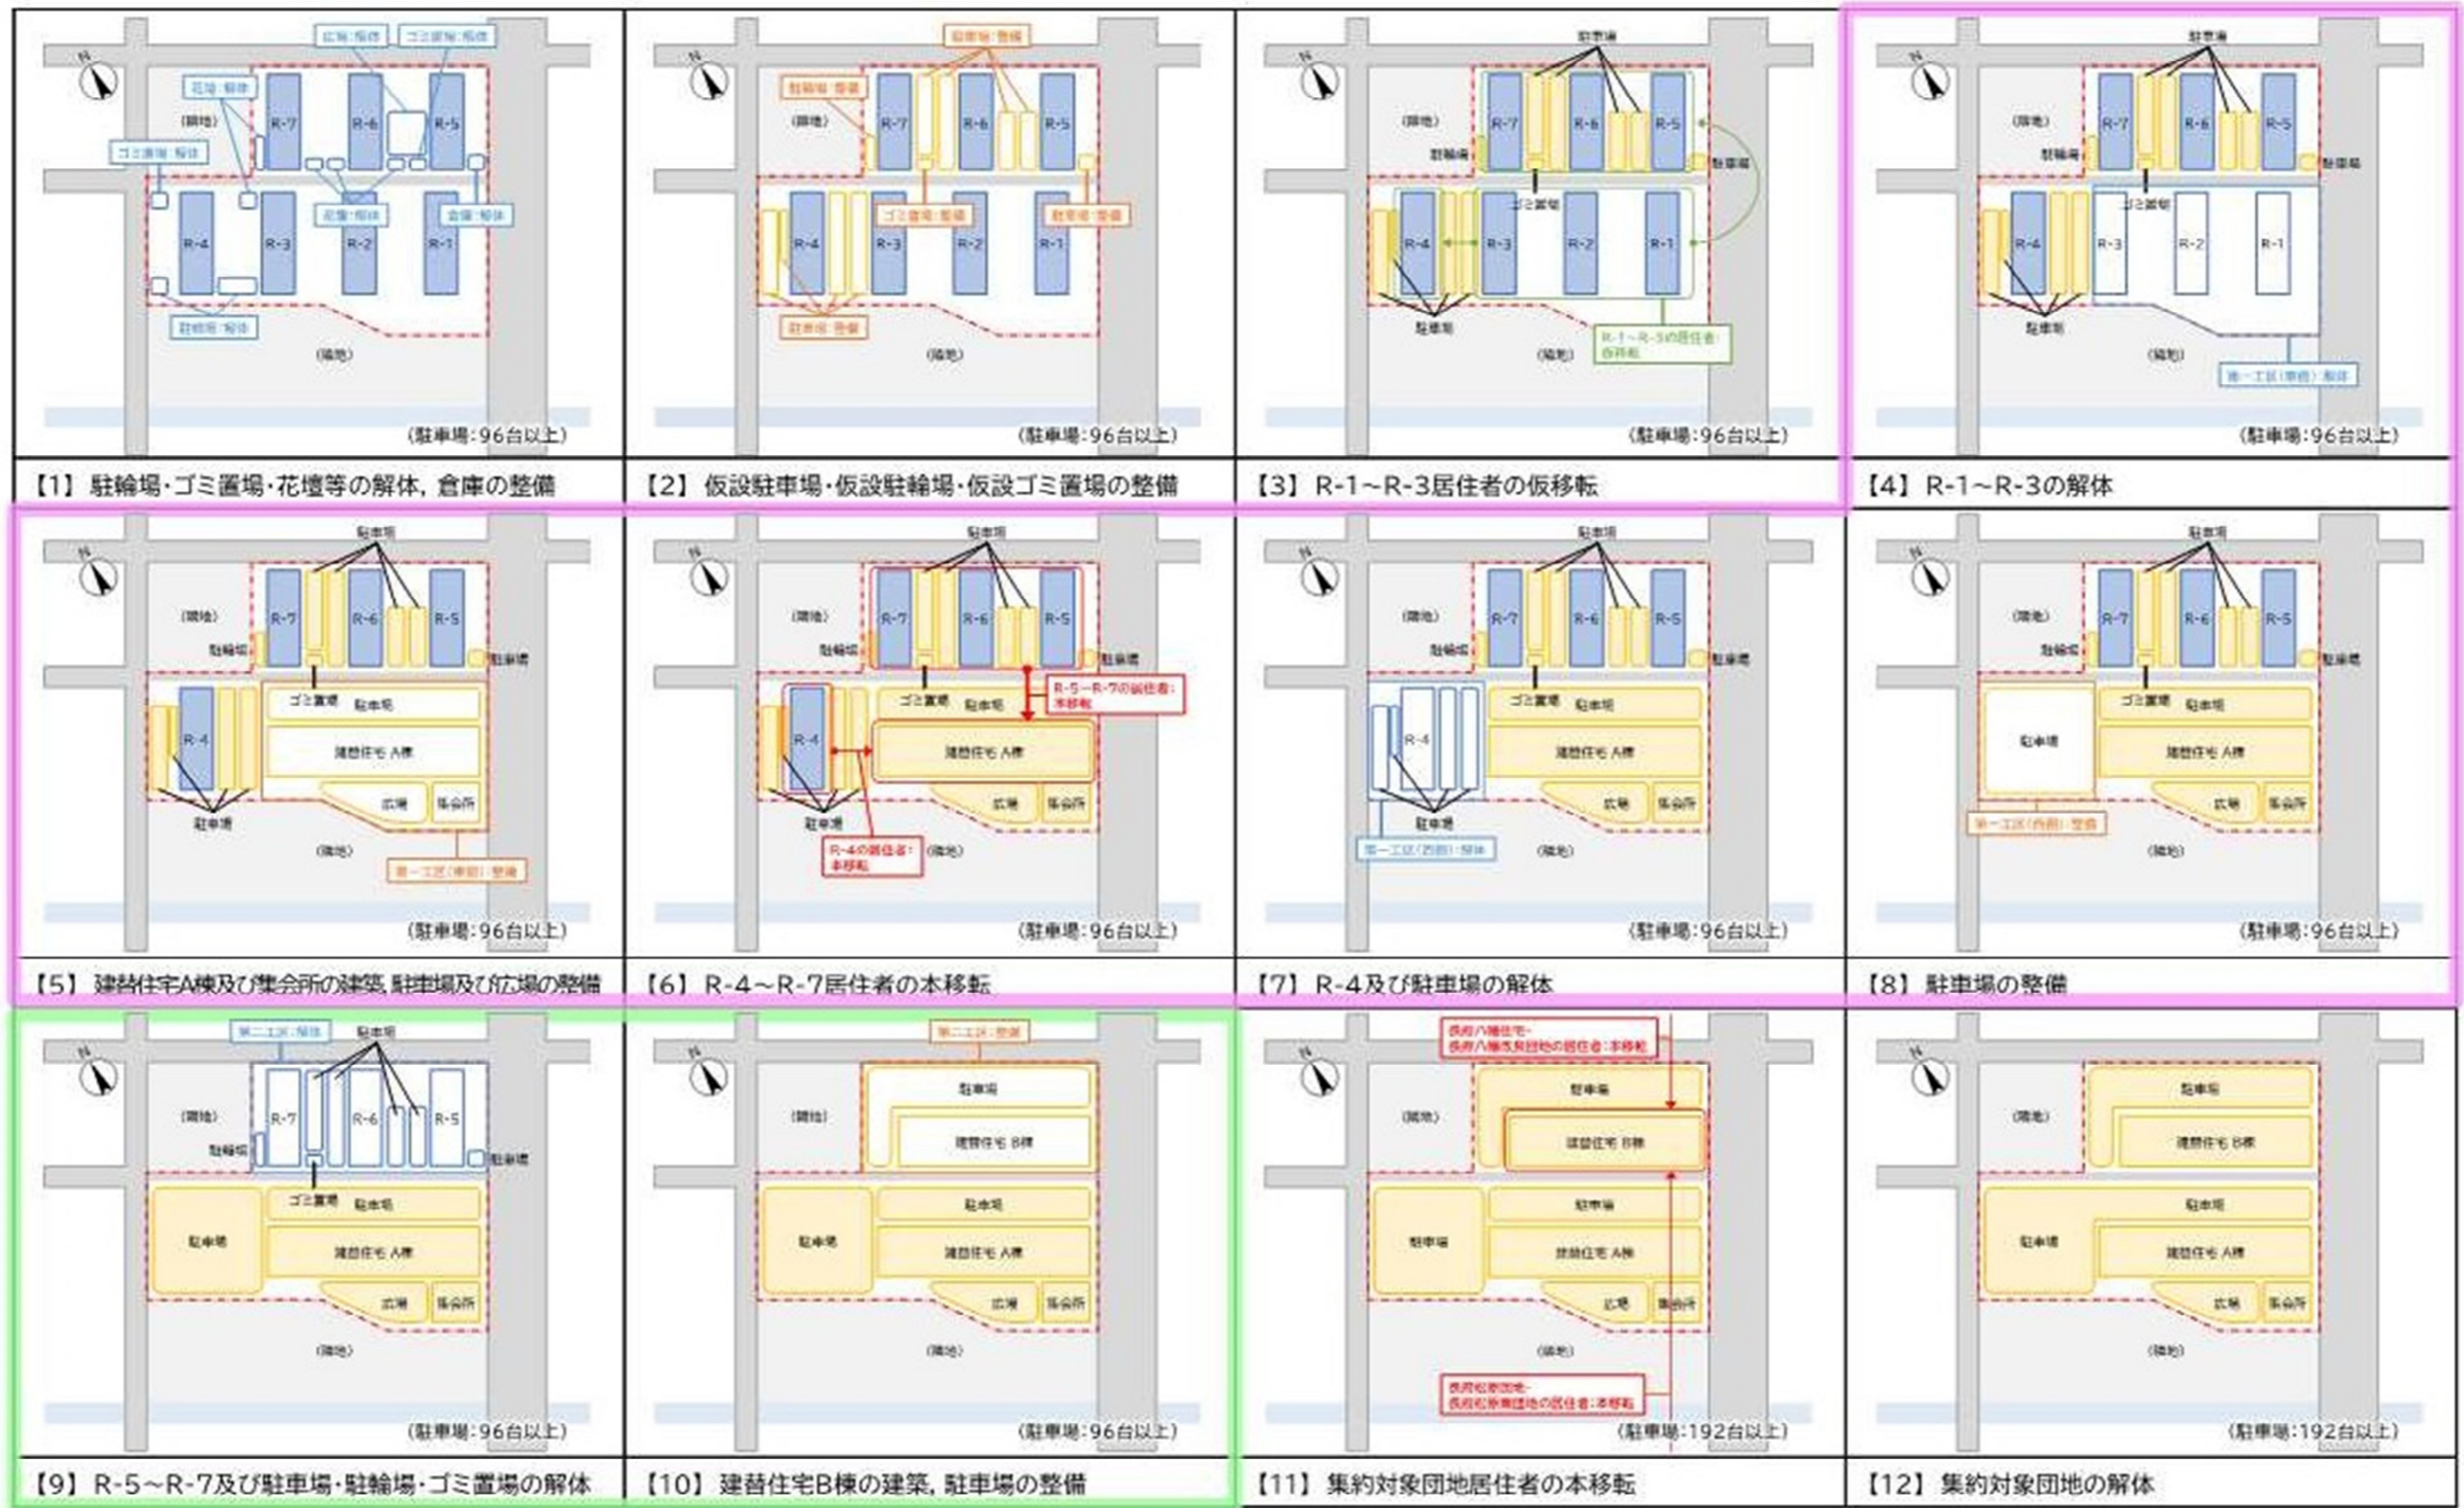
花壇:解体　ゴミ置場:解体
花壇:解体
(隣地)
R-7　R-6　R-5
ゴミ置場:解体
花壇:解体　倉庫:整備
R-4　R-3　R-2　R-1
駐輪場:解体
(隣地)
(駐車場:96台以上)
【1】駐輪場・ゴミ置場・花壇等の解体，倉庫の整備

駐車場:整備
駐輪場:整備
(隣地)
R-7　R-6　R-5
ゴミ置場:整備　駐車場:整備
R-4　R-3　R-2　R-1
駐車場:整備
(隣地)
(駐車場:96台以上)
【2】仮設駐車場・仮設駐輪場・仮設ゴミ置場の整備

駐車場
(隣地)
R-7　R-6　R-5
駐輪場　駐車場
ゴミ置場
R-4　R-3　R-2　R-1
駐車場
R-1～R-3の居住者:仮移転
(隣地)
(駐車場:96台以上)
【3】R-1～R-3居住者の仮移転

駐車場
(隣地)
R-7　R-6　R-5
駐輪場　駐車場
ゴミ置場
R-4　R-3　R-2　R-1
駐車場
(隣地)
第一工区(東側):解体
(駐車場:96台以上)
【4】R-1～R-3の解体

駐車場
(隣地)
R-7　R-6　R-5
駐輪場　駐車場
ゴミ置場　駐車場
R-4
建替住宅 A棟
広場　集会所
駐車場
(隣地)
第一工区(東側):整備
(駐車場:96台以上)
【5】建替住宅A棟及び集会所の建築,駐車場及び広場の整備

駐車場
(隣地)
R-7　R-6　R-5
駐輪場　駐車場
ゴミ置場　駐車場
R-5～R-7の居住者:本移転
R-4
建替住宅 A棟
広場　集会所
駐車場
R-4の居住者:本移転
(隣地)
(駐車場:96台以上)
【6】R-4～R-7居住者の本移転

駐車場
(隣地)
R-7　R-6　R-5
駐輪場　駐車場
ゴミ置場　駐車場
R-4
建替住宅 A棟
広場　集会所
駐車場
第一工区(西側):解体
(隣地)
(駐車場:96台以上)
【7】R-4及び駐車場の解体

駐車場
(隣地)
R-7　R-6　R-5
駐輪場　駐車場
ゴミ置場　駐車場
駐車場
建替住宅 A棟
広場　集会所
第一工区(西側):整備
(隣地)
(駐車場:96台以上)
【8】駐車場の整備

第二工区:解体　駐車場
(隣地)
R-7　R-6　R-5
駐輪場　駐車場
ゴミ置場　駐車場
駐車場
建替住宅 A棟
広場　集会所
(隣地)
(駐車場:96台以上)
【9】R-5～R-7及び駐車場・駐輪場・ゴミ置場の解体

第二工区:整備
駐車場
(隣地)
建替住宅 B棟
駐車場
駐車場
建替住宅 A棟
広場　集会所
(隣地)
(駐車場:96台以上)
【10】建替住宅B棟の建築，駐車場の整備

長府八幡住宅・長府八幡改良団地の居住者:本移転
駐車場
(隣地)
建替住宅 B棟
駐車場
駐車場
建替住宅 A棟
広場　集会所
(隣地)
長府松原団地・長府松原東団地の居住者:本移転
(駐車場:192台以上)
【11】集約対象団地居住者の本移転

駐車場
(隣地)
建替住宅 B棟
駐車場
駐車場
建替住宅 A棟
広場　集会所
(隣地)
(駐車場:192台以上)
【12】集約対象団地の解体